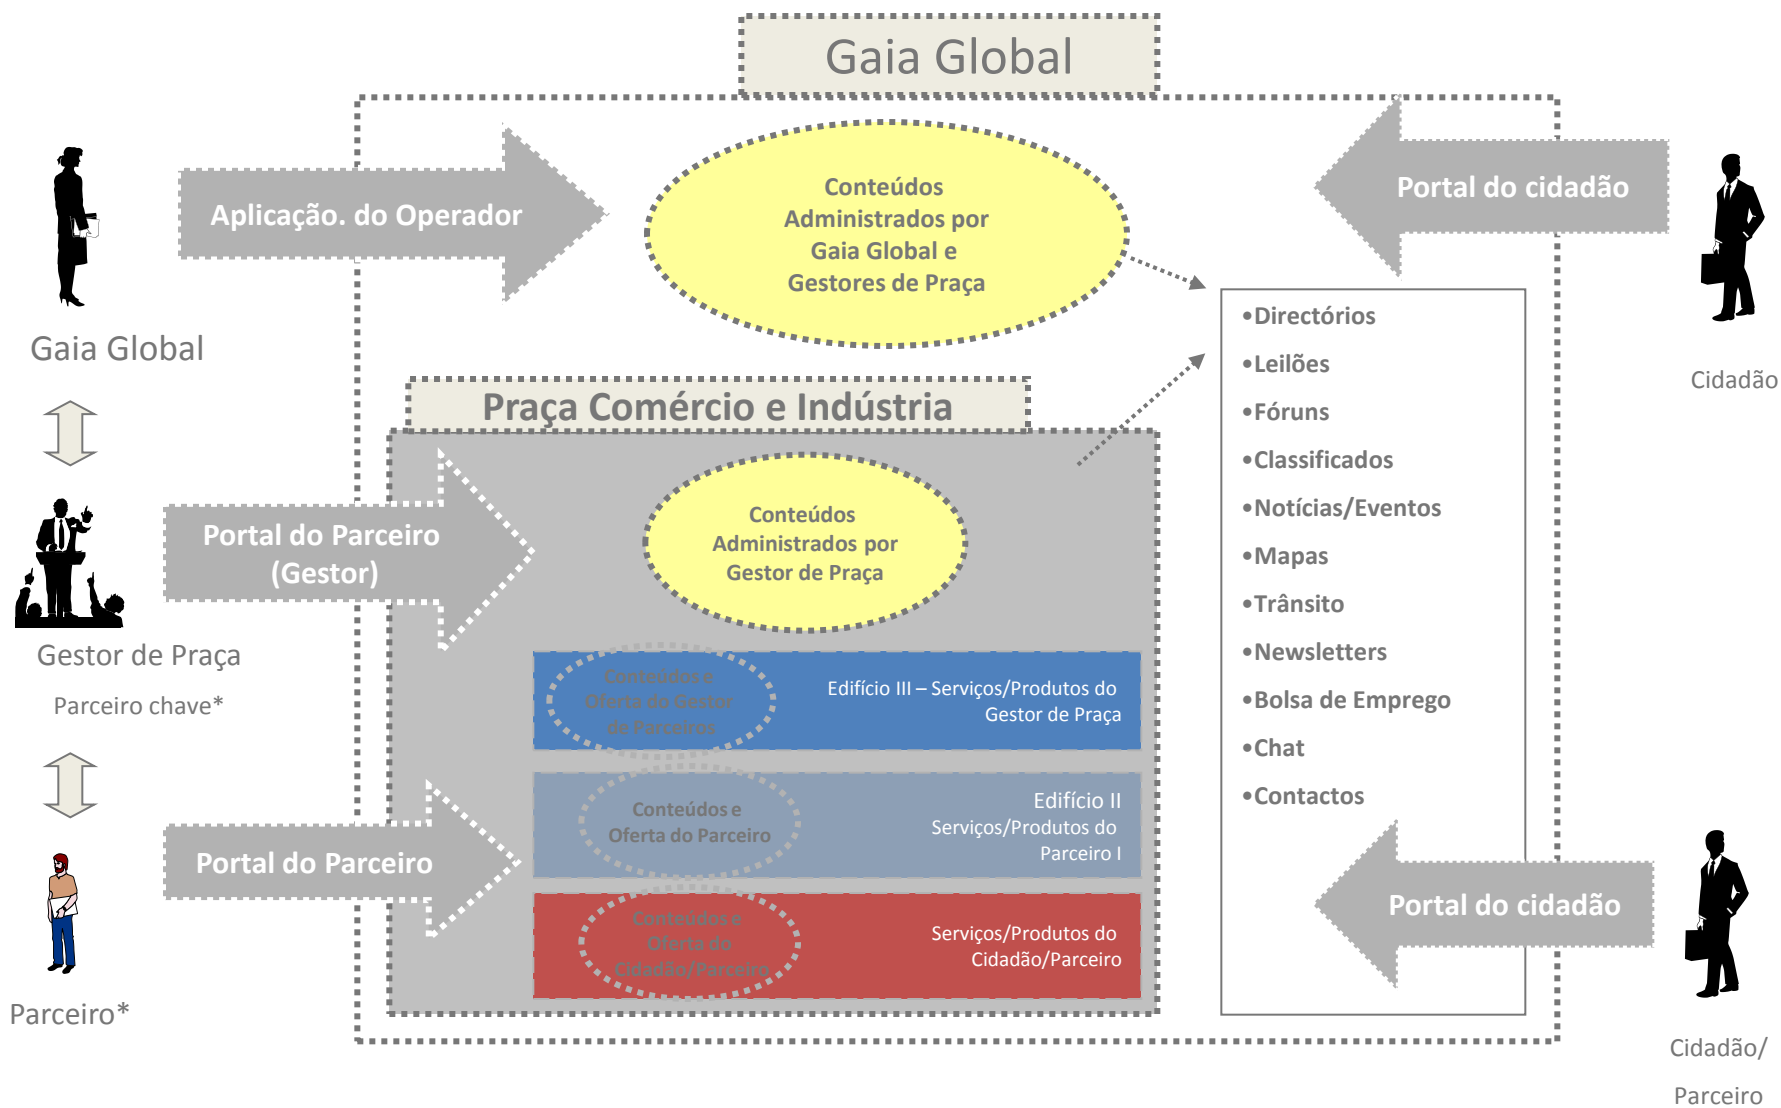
Gaia Global

Gaia Global

Aplicação. do Operador

Conteúdos Administrados por Gaia Global e Gestores de Praça

Portal do cidadão

Cidadão

•Directórios
•Leilões
•Fóruns
•Classificados
•Notícias/Eventos
•Mapas
•Trânsito
•Newsletters
•Bolsa de Emprego
•Chat
•Contactos

Praça Comércio e Indústria

Portal do Parceiro (Gestor)

Conteúdos Administrados por Gestor de Praça

Gestor de Praça

Parceiro chave*

Conteúdos e Oferta do Gestor de Parceiros

Edifício III – Serviços/Produtos do Gestor de Praça

Conteúdos e Oferta do Parceiro

Edifício II Serviços/Produtos do Parceiro I

Portal do Parceiro

Conteúdos e Oferta do Cidadão/Parceiro

Serviços/Produtos do Cidadão/Parceiro

Portal do cidadão

Parceiro*

Cidadão/ Parceiro